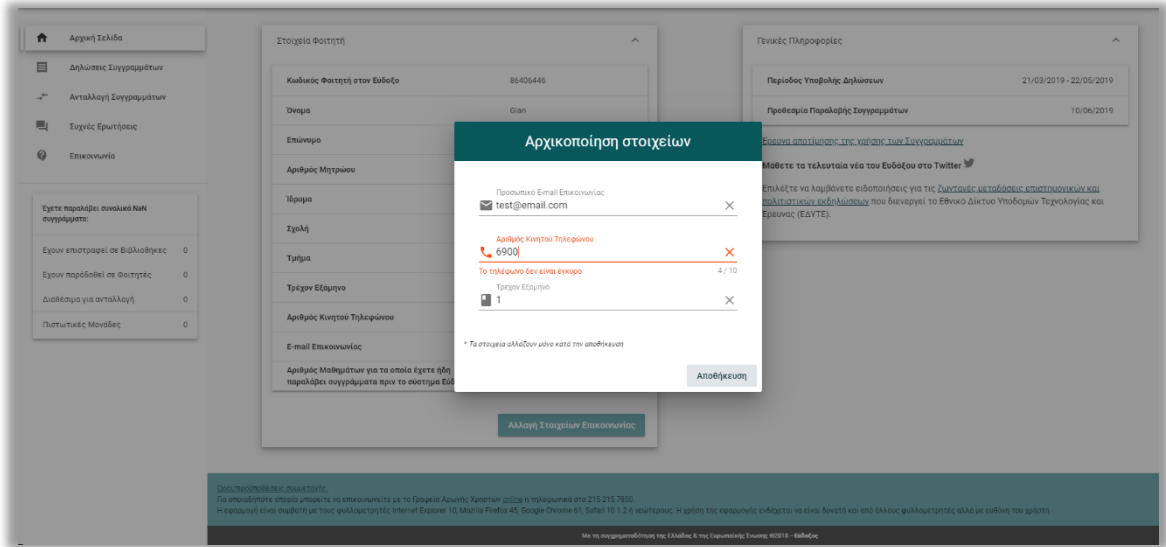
Αρχική Σελίδα
Δηλώσεις Συγγραμμάτων
Ανταλλαγή Συγγραμμάτων
Συχνές Ερωτήσεις
Επικοινωνία

Έχετε παραλάβει συνολικά NaN συγγράμματα:

| Έχουν επιστραφεί σε Βιβλιοθήκες | 0 |
|---|---|
| Έχουν παραδοθεί σε Φοιτητές | 0 |
| Διαθέσιμα για ανταλλαγή | 0 |
| Πιστωτικές Μονάδες | 0 |

Στοιχεία Φοιτητή

| Κωδικός Φοιτητή στον Εύδοξο | 86406446 |
|---|---|
| Όνομα | Gian |
| Επώνυμο | |
| Αριθμός Μητρώου | |
| Ίδρυμα | |
| Σχολή | |
| Τμήμα | |
| Τρέχον Εξάμηνο | |
| Αριθμός Κινητού Τηλεφώνου | |
| E-mail Επικοινωνίας | |
| Αριθμός Μαθημάτων για τα οποία έχετε ήδη παραλάβει συγγράμματα πριν το σύστημα Εύδ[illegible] | |

Αλλαγή Στοιχείων Επικοινωνίας

Γενικές Πληροφορίες

| Περίοδος Υποβολής Δηλώσεων | 21/03/2019 - 22/05/2019 |
|---|---|
| Προθεσμία Παραλαβής Συγγραμμάτων | 10/06/2019 |

Έρευνα αποτίμησης της χρήσης των Συγγραμμάτων
Μάθετε τα τελευταία νέα του Ευδόξου στο Twitter
Επιλέξτε να λαμβάνετε ειδοποιήσεις για τις ζωντανές μεταδόσεις επιστημονικών και πολιτιστικών εκδηλώσεων που διενεργεί το Εθνικό Δίκτυο Υποδομών Τεχνολογίας και Έρευνας (ΕΔΥΤΕ).

Αρχικοποίηση στοιχείων
Προσωπικό E-mail Επικοινωνίας
test@email.com
Αριθμός Κινητού Τηλεφώνου
6900
Το τηλέφωνο δεν είναι έγκυρο
4 / 10
Τρέχον Εξάμηνο
1
* Τα στοιχεία αλλάζουν μόνο κατά την αποθήκευση
Αποθήκευση

Όροι/προϋποθέσεις συμμετοχής
Για οποιαδήποτε απορία μπορείτε να επικοινωνείτε με το Γραφείο Αρωγής Χρηστών online ή τηλεφωνικά στο 215 215 7850.
Η εφαρμογή είναι συμβατή με τους φυλλομετρητές Internet Explorer 10, Mozilla Firefox 45, Google Chrome 61, Safari 10.1.2 ή νεώτερους. Η χρήση της εφαρμογής ενδέχεται να είναι δυνατή και από άλλους φυλλομετρητές αλλά με ευθύνη του χρήστη.
Με τη συγχρηματοδότηση της Ελλάδας & της Ευρωπαϊκής Ένωσης ©2018 - Εύδοξος